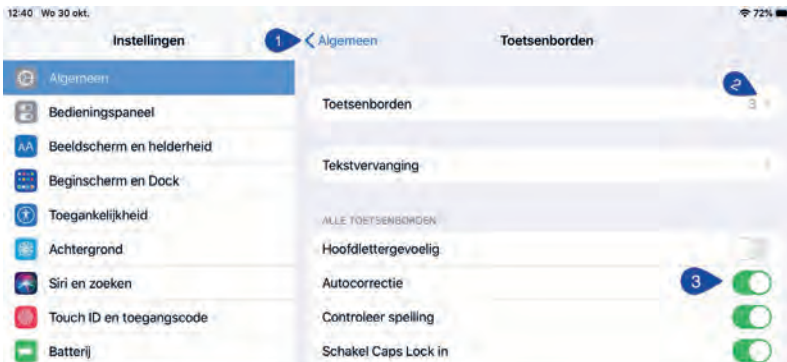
12:40 Wo 30 okt.

72%

Instellingen

1

Algemeen

Toetsenborden

Algemeen

Bedieningspaneel

Beeldscherm en helderheid

Beginscherm en Dock

Toegankelijkheid

Achtergrond

Siri en zoeken

Touch ID en toegangscode

Batterij

2

Toetsenborden 3

Tekstvervanging

ALLE TOETSENBORDEN

Hoofdlettergevoelig

Autocorrectie

3

Controleer spelling

Schakel Caps Lock in